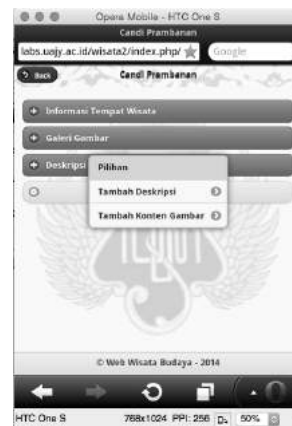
Opera Mobile - HTC One S

Candi Prambanan

labs.uajy.ac.id/wisata2/index.php/

Google

Back

Candi Prambanan

Informasi Tempat Wisata

Galeri Gambar

Deskripsi

Pilihan

Tambah Deskripsi

Tambah Konten Gambar

© Web Wisata Budaya - 2014

HTC One S

768x1024 PPI: 256

50%